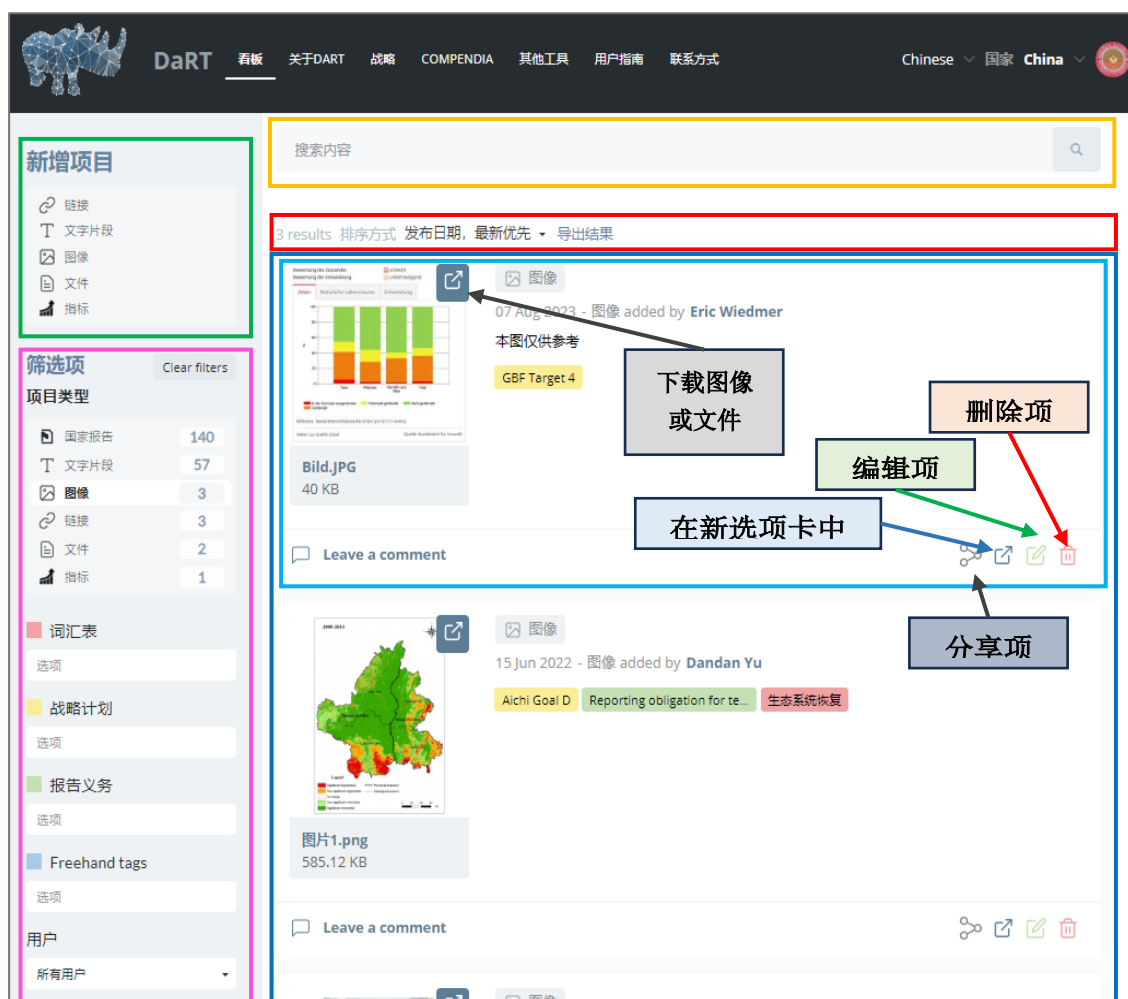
DaRT 看板 关于DART 战略 COMPENDIA 其他工具 用户指南 联系方式

Chinese 国家 China

新增项目
链接
文字片段
图像
文件
指标

筛选项 Clear filters
项目类型

| | |
|---|---|
| 国家报告 | 140 |
| 文字片段 | 57 |
| 图像 | 3 |
| 链接 | 3 |
| 文件 | 2 |
| 指标 | 1 |

词汇表
选项
战略计划
选项
报告义务
选项
Freehand tags
选项
用户
所有用户

搜索内容

3 results 排序方式 发布日期，最新优先 导出结果

图像
07 Aug 2023 - 图像 added by Eric Wiedmer
本图仅供参考
GBF Target 4
Bild.JPG
40 KB
Leave a comment

下载图像或文件
删除项
编辑项
在新选项卡中
分享项

图像
15 Jun 2022 - 图像 added by Dandan Yu
Aichi Goal D Reporting obligation for te... 生态系统恢复
图片1.png
585.12 KB
Leave a comment

图像